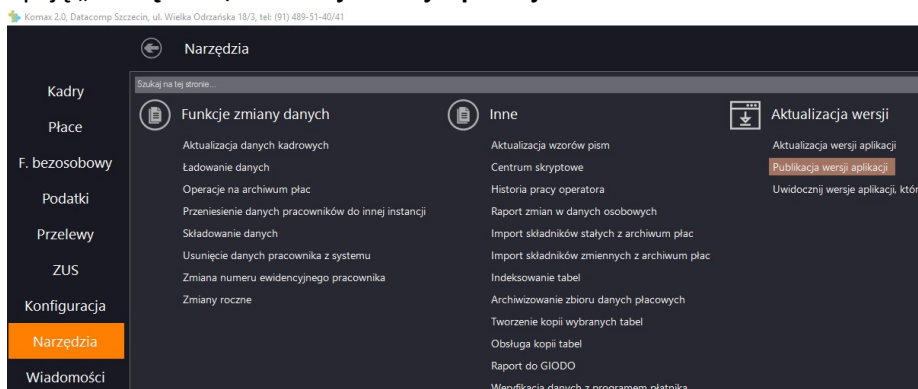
Komax 2.0, Datacomp Szczecin, ul. Wielka Odrzańska 18/3, tel: (91) 489-51-40/41

Narzędzia

Kadry
Płace
F. bezosobowy
Podatki
Przelewy
ZUS
Konfiguracja
Narzędzia
Wiadomości

Szukaj na tej stronie...

Funkcje zmiany danych
Aktualizacja danych kadrowych
Ładowanie danych
Operacje na archiwum płac
Przeniesienie danych pracowników do innej instancji
Składowanie danych
Usunięcie danych pracownika z systemu
Zmiana numeru ewidencyjnego pracownika
Zmiany roczne

Inne
Aktualizacja wzorów pism
Centrum skryptowe
Historia pracy operatora
Raport zmian w danych osobowych
Import składników stałych z archiwum płac
Import składników zmiennych z archiwum płac
Indeksowanie tabel
Archiwizowanie zbioru danych płacowych
Tworzenie kopii wybranych tabel
Obsługa kopii tabel
Raport do GIODO
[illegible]

Aktualizacja wersji
Aktualizacja wersji aplikacji
Publikacja wersji aplikacji
Uwidocznij wersje aplikacji, któr